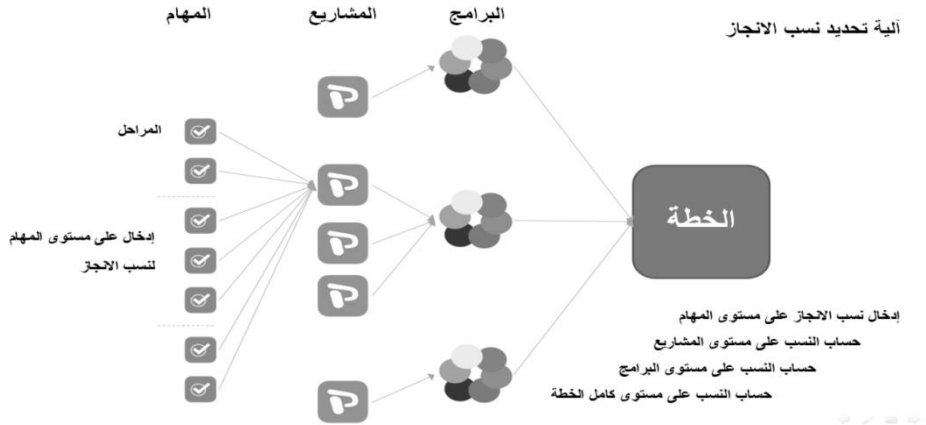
آلية تحديد نسب الانجاز

المهام

المشاريع

البرامج

المراحل

إدخال على مستوى المهام
لنسب الانجاز

الخطة

إدخال نسب الانجاز على مستوى المهام
حساب النسب على مستوى المشاريع
حساب النسب على مستوى البرامج
حساب النسب على مستوى كامل الخطة